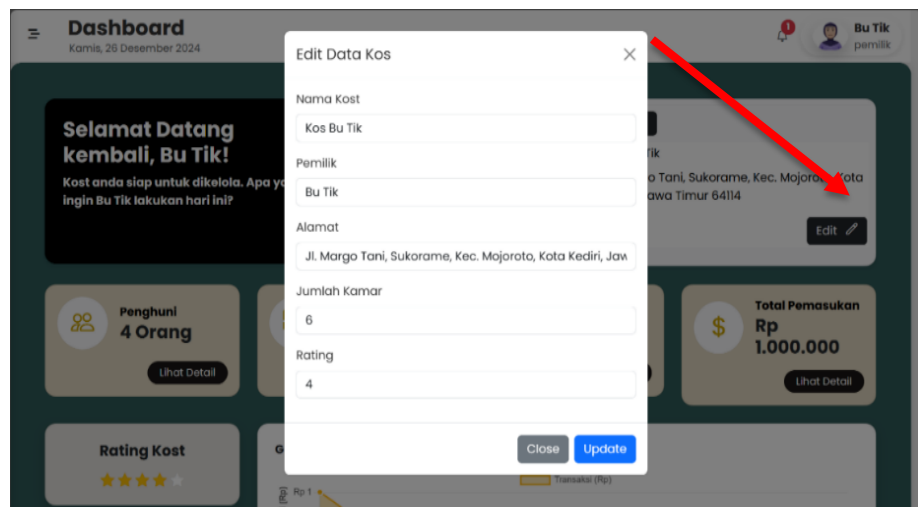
Dashboard
Kamis, 26 Desember 2024

1

Bu Tik
pemilik

Selamat Datang kembali, Bu Tik!

Kost anda siap untuk dikelola. Apa y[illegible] ingin Bu Tik lakukan hari ini?

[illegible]ik
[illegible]o Tani, Sukorame, Kec. Mojoro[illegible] Kota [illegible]awa Timur 64114

Edit

Penghuni
4 Orang
Lihat Detail

Total Pemasukan
Rp 1.000.000
Lihat Detail

Rating Kost

G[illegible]

Rp 1

Transaksi (Rp)

Edit Data Kos

Nama Kost
Kos Bu Tik

Pemilik
Bu Tik

Alamat
Jl. Margo Tani, Sukorame, Kec. Mojoroto, Kota Kediri, Jaw

Jumlah Kamar
6

Rating
4

Close
Update